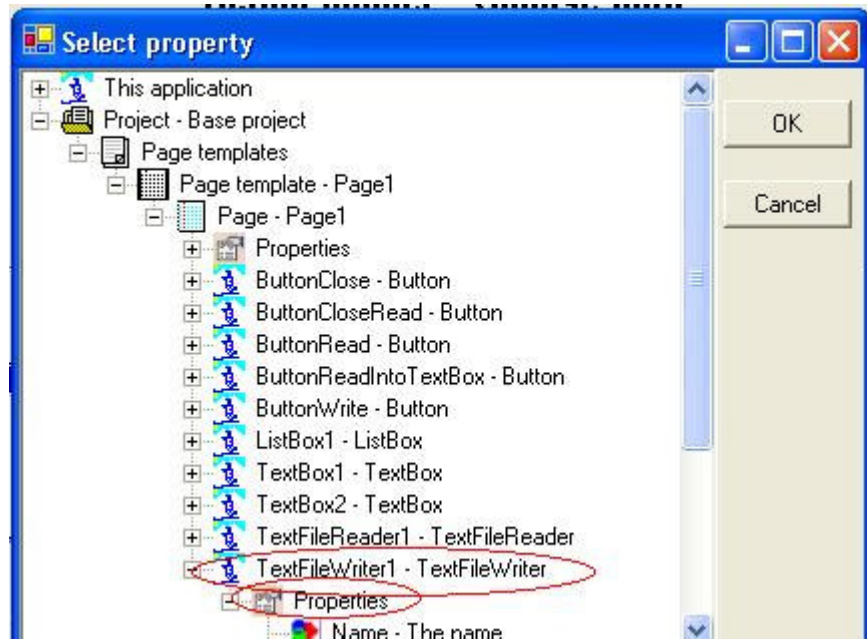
Select property

This application
Project - Base project
Page templates
Page template - Page1
Page - Page1
Properties
ButtonClose - Button
ButtonCloseRead - Button
ButtonRead - Button
ButtonReadIntoTextBox - Button
ButtonWrite - Button
ListBox1 - ListBox
TextBox1 - TextBox
TextBox2 - TextBox
TextFileReader1 - TextFileReader
TextFileWriter1 - TextFileWriter
Properties
Name - The name

OK
Cancel